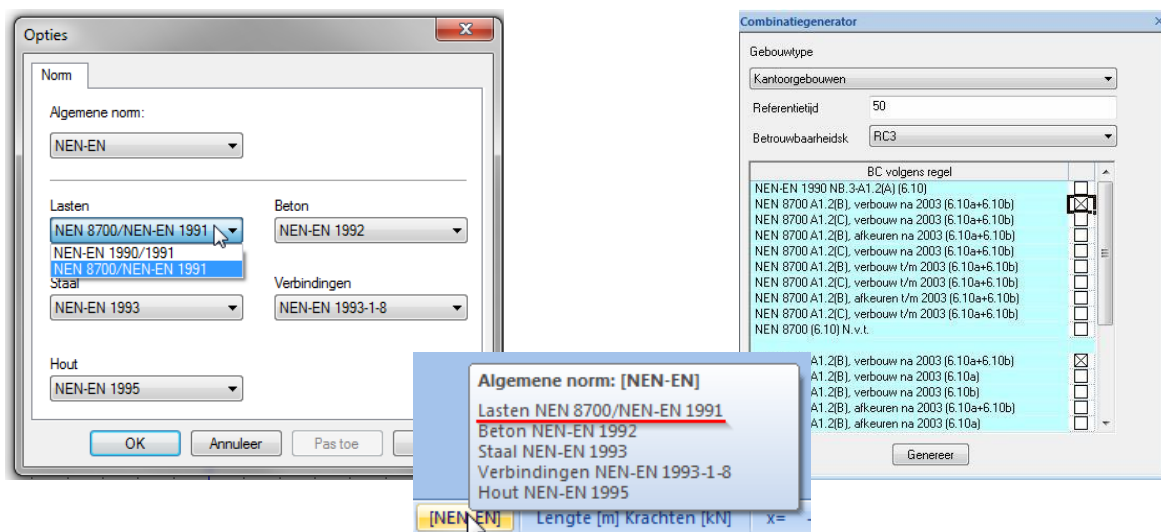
Opties

Norm

Algemene norm:

NEN-EN

Lasten

NEN 8700/NEN-EN 1991

NEN-EN 1990/1991

NEN 8700/NEN-EN 1991

Beton

NEN-EN 1992

Staal

NEN-EN 1993

Verbindingen

NEN-EN 1993-1-8

Hout

NEN-EN 1995

OK

Annuleer

Pas toe

Combinatiegenerator

Gebouwtype

Kantoorgebouwen

Referentietijd

50

Betrouwbaarheidsk

RC3

| BC volgens regel | |
|---|---|
| NEN-EN 1990 NB.3-A1.2(A) (6.10) | ☐ |
| NEN 8700 A1.2(B), verbouw na 2003 (6.10a+6.10b) | ☒ |
| NEN 8700 A1.2(C), verbouw na 2003 (6.10a+6.10b) | ☐ |
| NEN 8700 A1.2(B), afkeuren na 2003 (6.10a+6.10b) | ☐ |
| NEN 8700 A1.2(C), verbouw na 2003 (6.10a+6.10b) | ☐ |
| NEN 8700 A1.2(B), verbouw t/m 2003 (6.10a+6.10b) | ☐ |
| NEN 8700 A1.2(C), verbouw t/m 2003 (6.10a+6.10b) | ☐ |
| NEN 8700 A1.2(B), afkeuren t/m 2003 (6.10a+6.10b) | ☐ |
| NEN 8700 A1.2(C), verbouw t/m 2003 (6.10a+6.10b) | ☐ |
| NEN 8700 (6.10) N.v.t. | ☐ |
| A1.2(B), verbouw na 2003 (6.10a+6.10b) | ☒ |
| A1.2(B), verbouw na 2003 (6.10a) | ☐ |
| A1.2(B), verbouw na 2003 (6.10b) | ☐ |
| A1.2(B), afkeuren na 2003 (6.10a+6.10b) | ☐ |
| A1.2(B), afkeuren na 2003 (6.10a) | ☐ |

Genereer

Algemene norm: [NEN-EN]

Lasten NEN 8700/NEN-EN 1991
Beton NEN-EN 1992
Staal NEN-EN 1993
Verbindingen NEN-EN 1993-1-8
Hout NEN-EN 1995

[NEN-EN] Lengte [m] Krachten [kN] x=